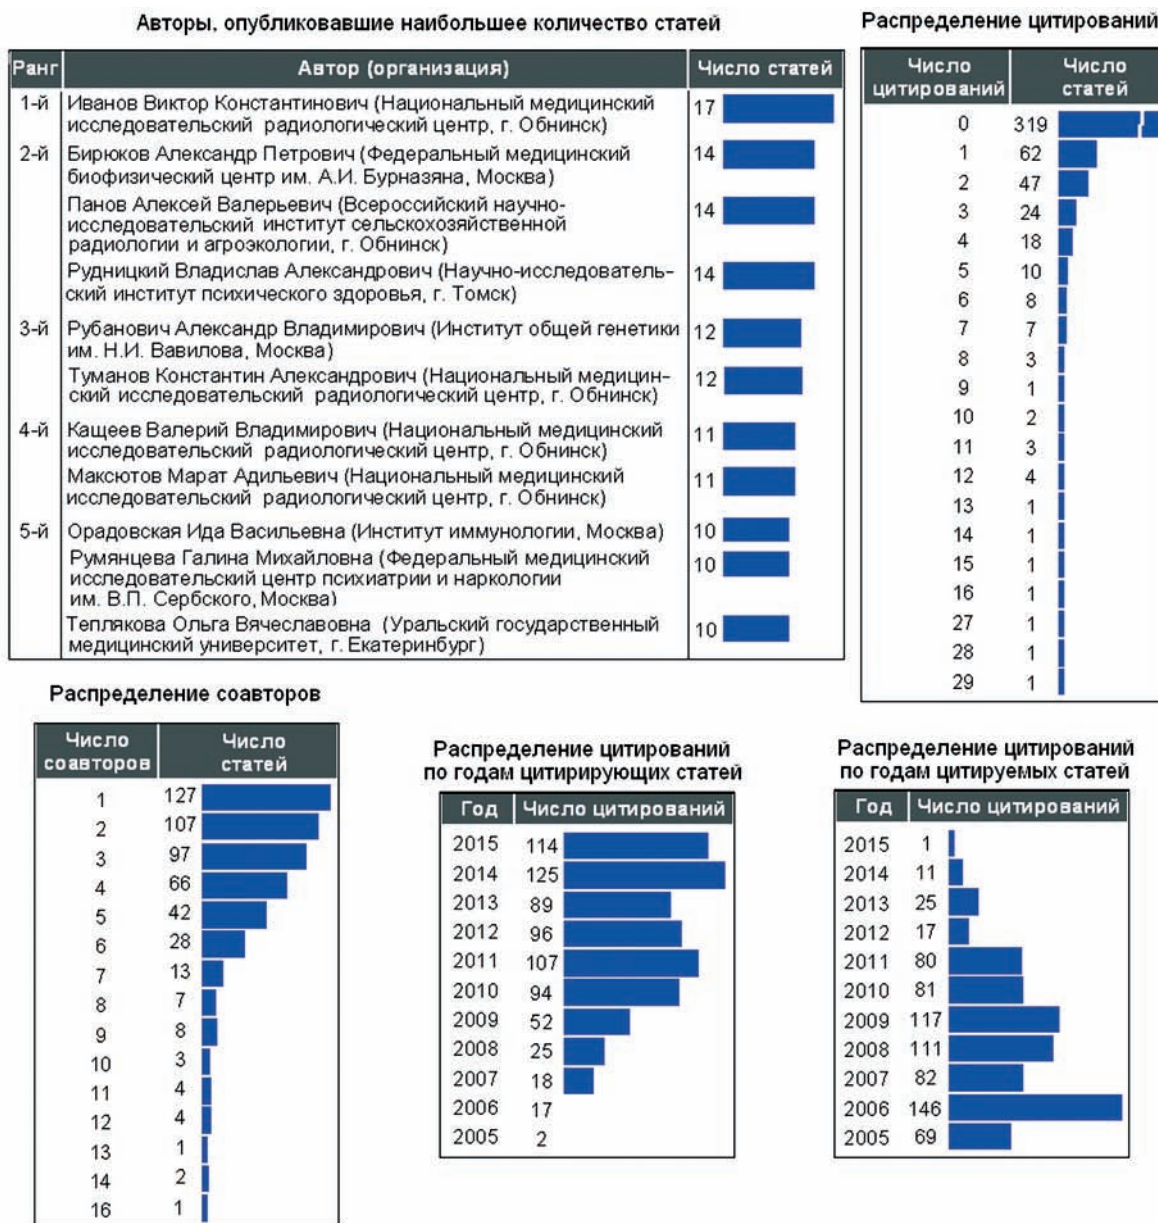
Авторы, опубликовавшие наибольшее количество статей

| Ранг | Автор (организация) | Число статей |
|---|---|---|
| 1-й | Иванов Виктор Константинович (Национальный медицинский исследовательский радиологический центр, г. Обнинск) | 17 |
| 2-й | Бирюков Александр Петрович (Федеральный медицинский биофизический центр им. А.И. Бурназяна, Москва) | 14 |
| | Панов Алексей Валерьевич (Всероссийский научно-исследовательский институт сельскохозяйственной радиологии и агроэкологии, г. Обнинск) | 14 |
| | Рудницкий Владислав Александрович (Научно-исследовательский институт психического здоровья, г. Томск) | 14 |
| 3-й | Рубанович Александр Владимирович (Институт общей генетики им. Н.И. Вавилова, Москва) | 12 |
| | Туманов Константин Александрович (Национальный медицинский исследовательский радиологический центр, г. Обнинск) | 12 |
| 4-й | Кащеев Валерий Владимирович (Национальный медицинский исследовательский радиологический центр, г. Обнинск) | 11 |
| | Максютов Марат Адильевич (Национальный медицинский исследовательский радиологический центр, г. Обнинск) | 11 |
| 5-й | Орадовская Ида Васильевна (Институт иммунологии, Москва) | 10 |
| | Румянцева Галина Михайловна (Федеральный медицинский исследовательский центр психиатрии и наркологии им. В.П. Сербского, Москва) | 10 |
| | Теплякова Ольга Вячеславовна (Уральский государственный медицинский университет, г. Екатеринбург) | 10 |

Распределение цитирований

| Число цитирований | Число статей |
|---|---|
| 0 | 319 |
| 1 | 62 |
| 2 | 47 |
| 3 | 24 |
| 4 | 18 |
| 5 | 10 |
| 6 | 8 |
| 7 | 7 |
| 8 | 3 |
| 9 | 1 |
| 10 | 2 |
| 11 | 3 |
| 12 | 4 |
| 13 | 1 |
| 14 | 1 |
| 15 | 1 |
| 16 | 1 |
| 27 | 1 |
| 28 | 1 |
| 29 | 1 |

Распределение соавторов

| Число соавторов | Число статей |
|---|---|
| 1 | 127 |
| 2 | 107 |
| 3 | 97 |
| 4 | 66 |
| 5 | 42 |
| 6 | 28 |
| 7 | 13 |
| 8 | 7 |
| 9 | 8 |
| 10 | 3 |
| 11 | 4 |
| 12 | 4 |
| 13 | 1 |
| 14 | 2 |
| 16 | 1 |

Распределение цитирований по годам цитирующих статей

| Год | Число цитирований |
|---|---|
| 2015 | 114 |
| 2014 | 125 |
| 2013 | 89 |
| 2012 | 96 |
| 2011 | 107 |
| 2010 | 94 |
| 2009 | 52 |
| 2008 | 25 |
| 2007 | 18 |
| 2006 | 17 |
| 2005 | 2 |

Распределение цитирований по годам цитируемых статей

| Год | Число цитирований |
|---|---|
| 2015 | 1 |
| 2014 | 11 |
| 2013 | 25 |
| 2012 | 17 |
| 2011 | 80 |
| 2010 | 81 |
| 2009 | 117 |
| 2008 | 111 |
| 2007 | 82 |
| 2006 | 146 |
| 2005 | 69 |